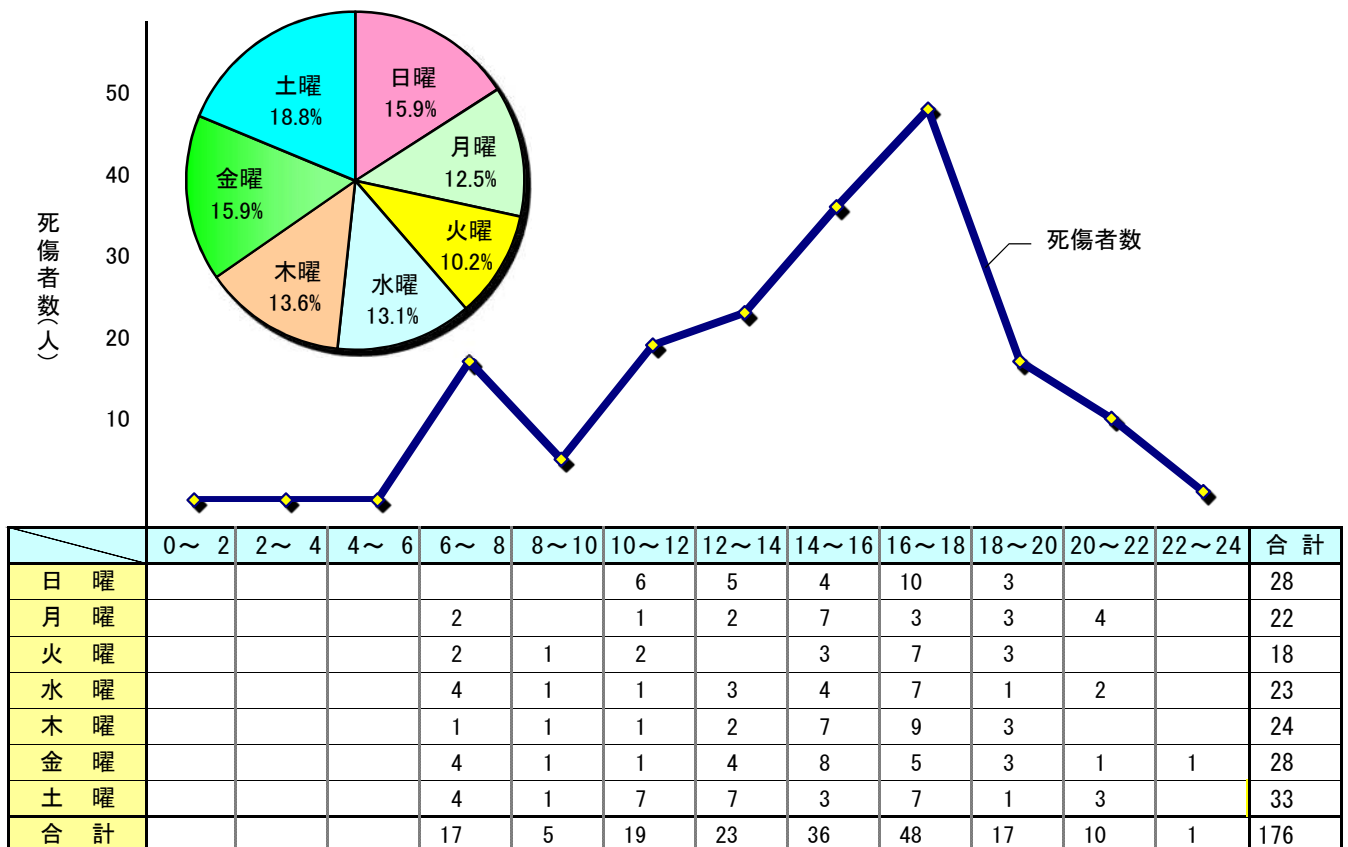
死傷者数(人)

50
40
30
20
10

土曜
18.8%
日曜
15.9%
月曜
12.5%
火曜
10.2%
水曜
13.1%
木曜
13.6%
金曜
15.9%

死傷者数

| | 0～ 2 | 2～ 4 | 4～ 6 | 6～ 8 | 8～10 | 10～12 | 12～14 | 14～16 | 16～18 | 18～20 | 20～22 | 22～24 | 合 計 |
|---|---|---|---|---|---|---|---|---|---|---|---|---|---|
| 日 曜 | | | | | | 6 | 5 | 4 | 10 | 3 | | | 28 |
| 月 曜 | | | | 2 | | 1 | 2 | 7 | 3 | 3 | 4 | | 22 |
| 火 曜 | | | | 2 | 1 | 2 | | 3 | 7 | 3 | | | 18 |
| 水 曜 | | | | 4 | 1 | 1 | 3 | 4 | 7 | 1 | 2 | | 23 |
| 木 曜 | | | | 1 | 1 | 1 | 2 | 7 | 9 | 3 | | | 24 |
| 金 曜 | | | | 4 | 1 | 1 | 4 | 8 | 5 | 3 | 1 | 1 | 28 |
| 土 曜 | | | | 4 | 1 | 7 | 7 | 3 | 7 | 1 | 3 | | 33 |
| 合 計 | | | | 17 | 5 | 19 | 23 | 36 | 48 | 17 | 10 | 1 | 176 |